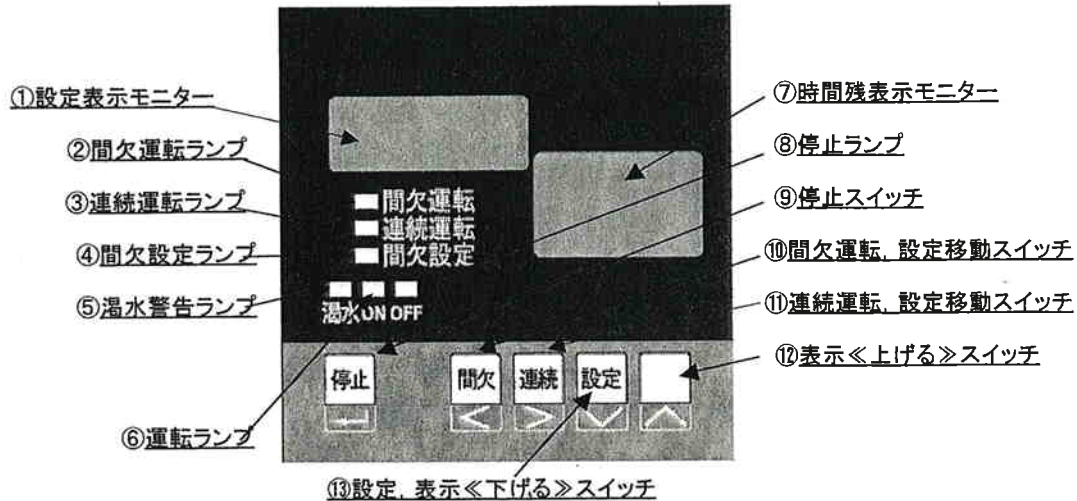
①設定表示モニター
②間欠運転ランプ
③連続運転ランプ
④間欠設定ランプ
⑤渇水警告ランプ
⑥運転ランプ
⑦時間残表示モニター
⑧停止ランプ
⑨停止スイッチ
⑩間欠運転, 設定移動スイッチ
⑪連続運転, 設定移動スイッチ
⑫表示≪上げる≫スイッチ
⑬設定, 表示≪下げる≫スイッチ

間欠運転
連続運転
間欠設定
渇水 ON OFF

停止
間欠
連続
設定